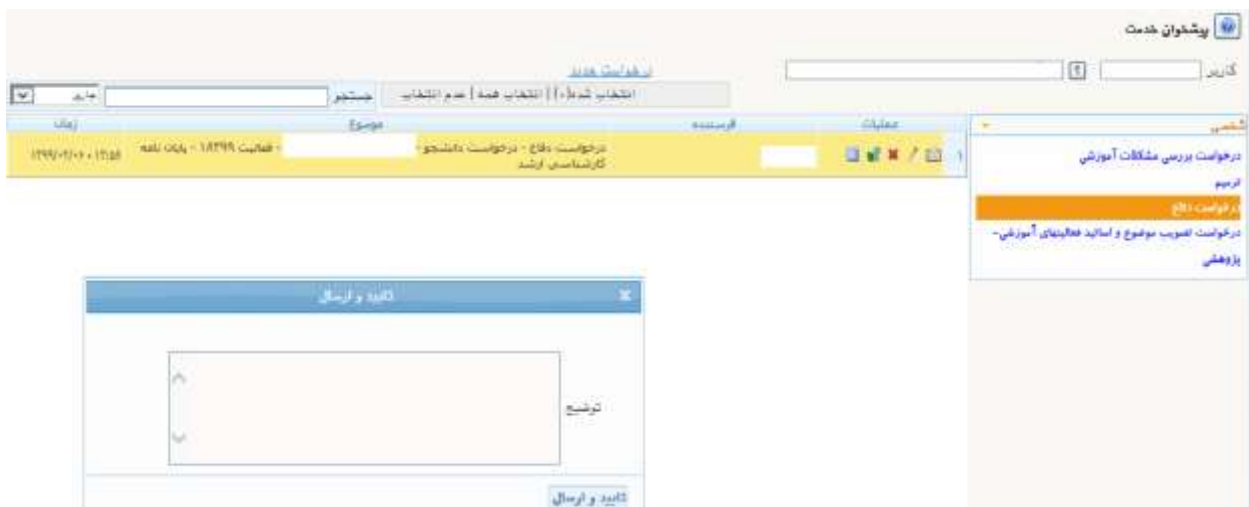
پیشخوان خدمت

کاربر

درخواست جدید

انتخاب شده(۰) | انتخاب همه | عدم انتخاب

جستجو

جاری

کارتابل

درخواست بررسی مشکلات آموزشی

آرشیو

درخواست دفاع

درخواست تصویب موضوع و اساتید فعالیتهای آموزشی-پژوهشی

| | عملیات | فرستنده | موضوع | زمان |
|---|---|---|---|---|
| ۱ | | | درخواست دفاع - درخواست دانشجو - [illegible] - فعالیت ۱۸۳۹۹ - پایان نامه کارشناسی ارشد | ۱۳۹۹/۰۲/۰۶ - ۱۲:۵۸ |

تایید و ارسال

توضیح

تایید و ارسال